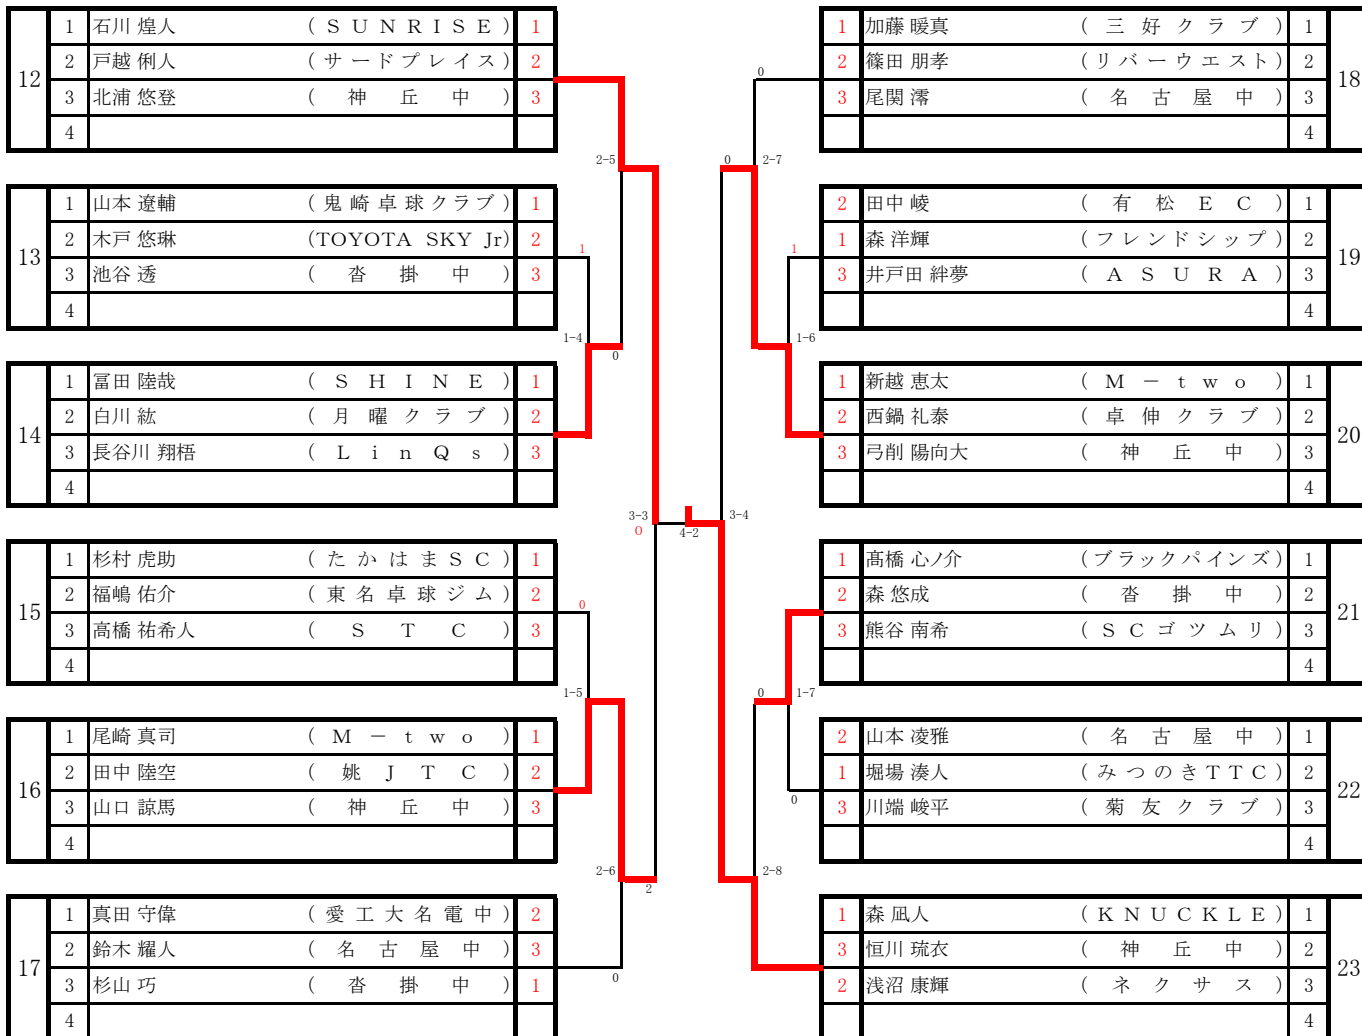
| 12 | 1 | 石川 煌人 | （ＳＵＮＲＩＳＥ） | 1 |
|---|---|---|---|---|
| | 2 | 戸越 俐人 | （サードプレイス） | 2 |
| | 3 | 北浦 悠登 | （神　丘　中） | 3 |
| | 4 | | | |

| 13 | 1 | 山本 遼輔 | （鬼崎卓球クラブ） | 1 |
|---|---|---|---|---|
| | 2 | 木戸 悠琳 | (TOYOTA SKY Jr) | 2 |
| | 3 | 池谷 透 | （沓　掛　中） | 3 |
| | 4 | | | |

| 14 | 1 | 冨田 陸哉 | （ＳＨＩＮＥ） | 1 |
|---|---|---|---|---|
| | 2 | 白川 紘 | （月曜クラブ） | 2 |
| | 3 | 長谷川 翔梧 | （ＬｉｎＱｓ） | 3 |
| | 4 | | | |

| 15 | 1 | 杉村 虎助 | （たかはまＳＣ） | 1 |
|---|---|---|---|---|
| | 2 | 福嶋 佑介 | （東名卓球ジム） | 2 |
| | 3 | 高橋 祐希人 | （ＳＴＣ） | 3 |
| | 4 | | | |

| 16 | 1 | 尾崎 真司 | （Ｍ－ｔｗｏ） | 1 |
|---|---|---|---|---|
| | 2 | 田中 陸空 | （姚ＪＴＣ） | 2 |
| | 3 | 山口 諒馬 | （神　丘　中） | 3 |
| | 4 | | | |

| 17 | 1 | 真田 守偉 | （愛工大名電中） | 2 |
|---|---|---|---|---|
| | 2 | 鈴木 耀人 | （名古屋中） | 3 |
| | 3 | 杉山 巧 | （沓　掛　中） | 1 |
| | 4 | | | |

2-5 1 1-4 0 3-3 0 4-2 1-5 0 2-6 2 0

0 2-7 0 1 1-6 3-4 0 1-7 0 2-8

| 1 | 加藤 暖真 | （三好クラブ） | 1 | 18 |
|---|---|---|---|---|
| 2 | 篠田 朋孝 | （リバーウエスト） | 2 | |
| 3 | 尾関 澪 | （名古屋中） | 3 | |
| | | | 4 | |

| 2 | 田中 峻 | （有松ＥＣ） | 1 | 19 |
|---|---|---|---|---|
| 1 | 森 洋輝 | （フレンドシップ） | 2 | |
| 3 | 井戸田 絆夢 | （ＡＳＵＲＡ） | 3 | |
| | | | 4 | |

| 1 | 新越 恵太 | （Ｍ－ｔｗｏ） | 1 | 20 |
|---|---|---|---|---|
| 2 | 西鍋 礼泰 | （卓伸クラブ） | 2 | |
| 3 | 弓削 陽向大 | （神　丘　中） | 3 | |
| | | | 4 | |

| 1 | 髙橋 心ノ介 | （ブラックパインズ） | 1 | 21 |
|---|---|---|---|---|
| 2 | 森 悠成 | （沓　掛　中） | 2 | |
| 3 | 熊谷 南希 | （ＳＣゴツムリ） | 3 | |
| | | | 4 | |

| 2 | 山本 凌雅 | （名古屋中） | 1 | 22 |
|---|---|---|---|---|
| 1 | 堀場 湊人 | （みつのきＴＴＣ） | 2 | |
| 3 | 川端 峻平 | （菊友クラブ） | 3 | |
| | | | 4 | |

| 1 | 森 凪人 | （ＫＮＵＣＫＬＥ） | 1 | 23 |
|---|---|---|---|---|
| 3 | 恒川 琉衣 | （神　丘　中） | 2 | |
| 2 | 浅沼 康輝 | （ネクサス） | 3 | |
| | | | 4 | |